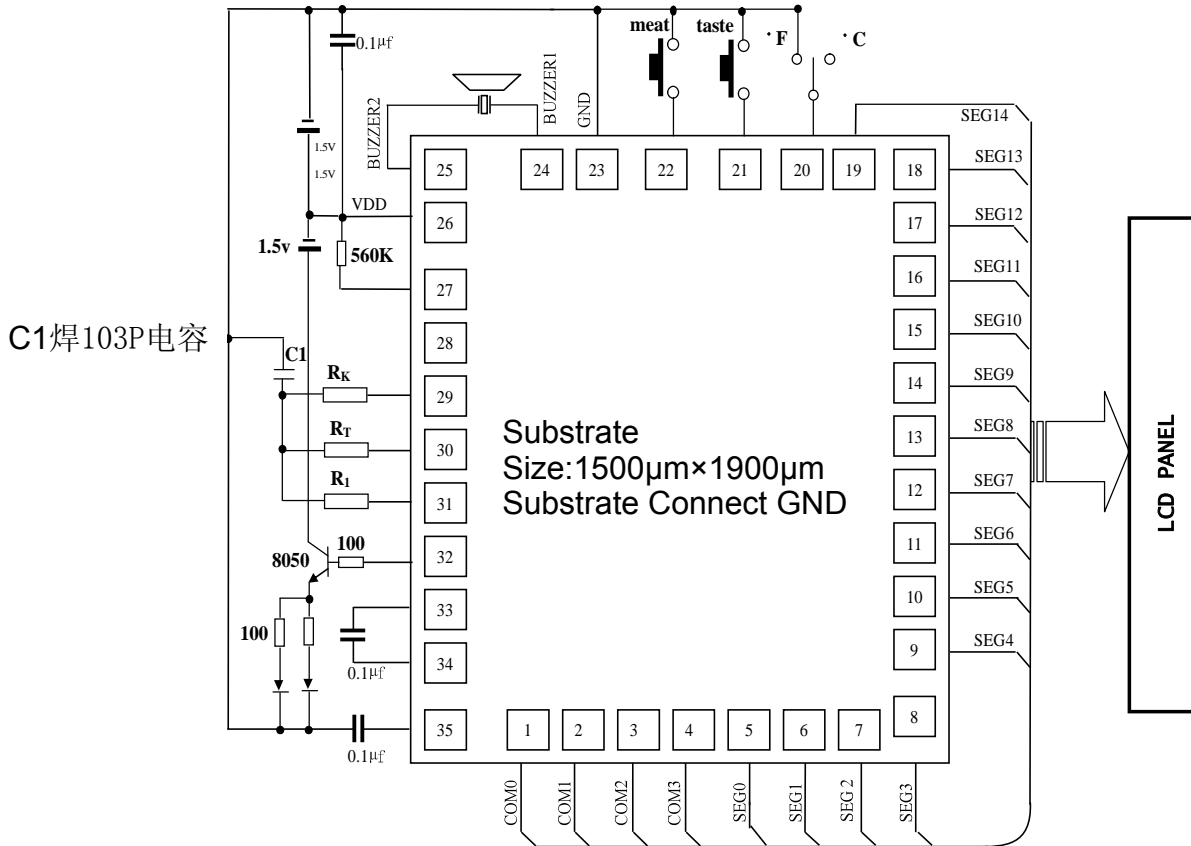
0.1μf
meat
taste
·F
·C
BUZZER2
BUZZER1
GND
SEG14
1.5V
1.5V
25
24
23
22
21
20
19
18
SEG13
VDD
26
17
SEG12
1.5v
560K
16
SEG11
27
15
SEG10
C1焊103P电容
28
C1
$R_K$
29
14
SEG9
$R_T$
30
13
SEG8
Substrate
Size:1500μm×1900μm
Substrate Connect GND
$R_1$
31
12
SEG7
LCD PANEL
100
8050
32
11
SEG6
33
10
SEG5
100
34
0.1μf
9
SEG4
35
1
2
3
4
5
6
7
8
0.1μf
COM0
COM1
COM2
COM3
SEG0
SEG1
SEG 2
SEG3